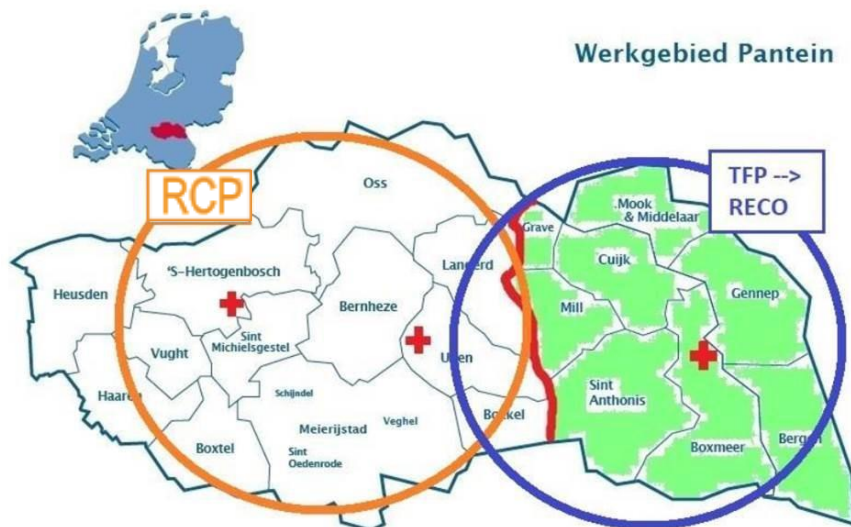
Werkgebied Pantein

RCP

TFP --> RECO

Oss

Grave

Mook & Middelaar

Cuijk

Landerd

'S-Hertogenbosch

Heusden

Bernheze

Mill

Gennep

Sint Michielsgestel

Vught

Uden

Haaren

Schijndel

Sint Anthonis

Meierijstad

Veghel

Boekel

Boxtel

Sint Oedenrode

Boxmeer

Bergen